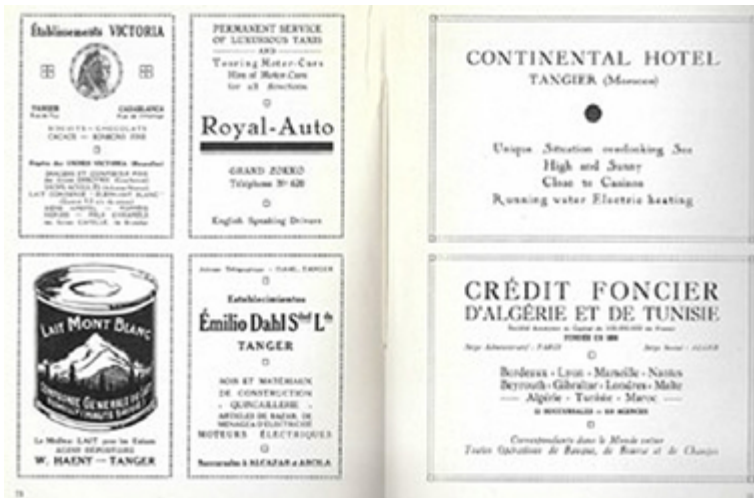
Établissements VICTORIA

TANGER

CASABLANCA

BISCUITS - CHOCOLATS CACAOS - BONBONS FINS

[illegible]

PERMANENT SERVICE OF LUXURIOUS TAXIS AND Touring Motor-Cars Hire of Motor-Cars for all directions

Royal-Auto

GRAND ZOKKO Téléphone N° 620

English Speaking Drivers

LAIT MONT BLANC

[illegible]

Le Meilleur LAIT pour les Enfants AGENT DEPOSITAIRE W. HAENY — TANGER

Adresse Télégraphique : DAHL TANGER

Establecimientos

Émilio Dahl Sdad Lda

TANGER

BOIS ET MATÉRIAUX DE CONSTRUCTION QUINCAILLERIE ARTICLES DE BAZAR, DE MÉNAGE & D'ÉLECTRICITÉ MOTEURS ÉLECTRIQUES

Succursales à ALCAZAR et ARCILA

78

CONTINENTAL HOTEL

TANGIER (Morocco)

Unique Situation overlooking Sea

High and Sunny

Close to Casinos

Running water Electric heating

CRÉDIT FONCIER D'ALGÉRIE ET DE TUNISIE

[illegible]

FONDÉE EN 1880

Siège Administratif : PARIS

Siège Social : ALGER

Bordeaux - Lyon - Marseille - Nantes
Beyrouth - Gibraltar - Londres - Malte
Algérie - Tunisie - Maroc

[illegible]

Correspondants dans le Monde entier
Toutes Opérations de Banque, de Bourse et de Change